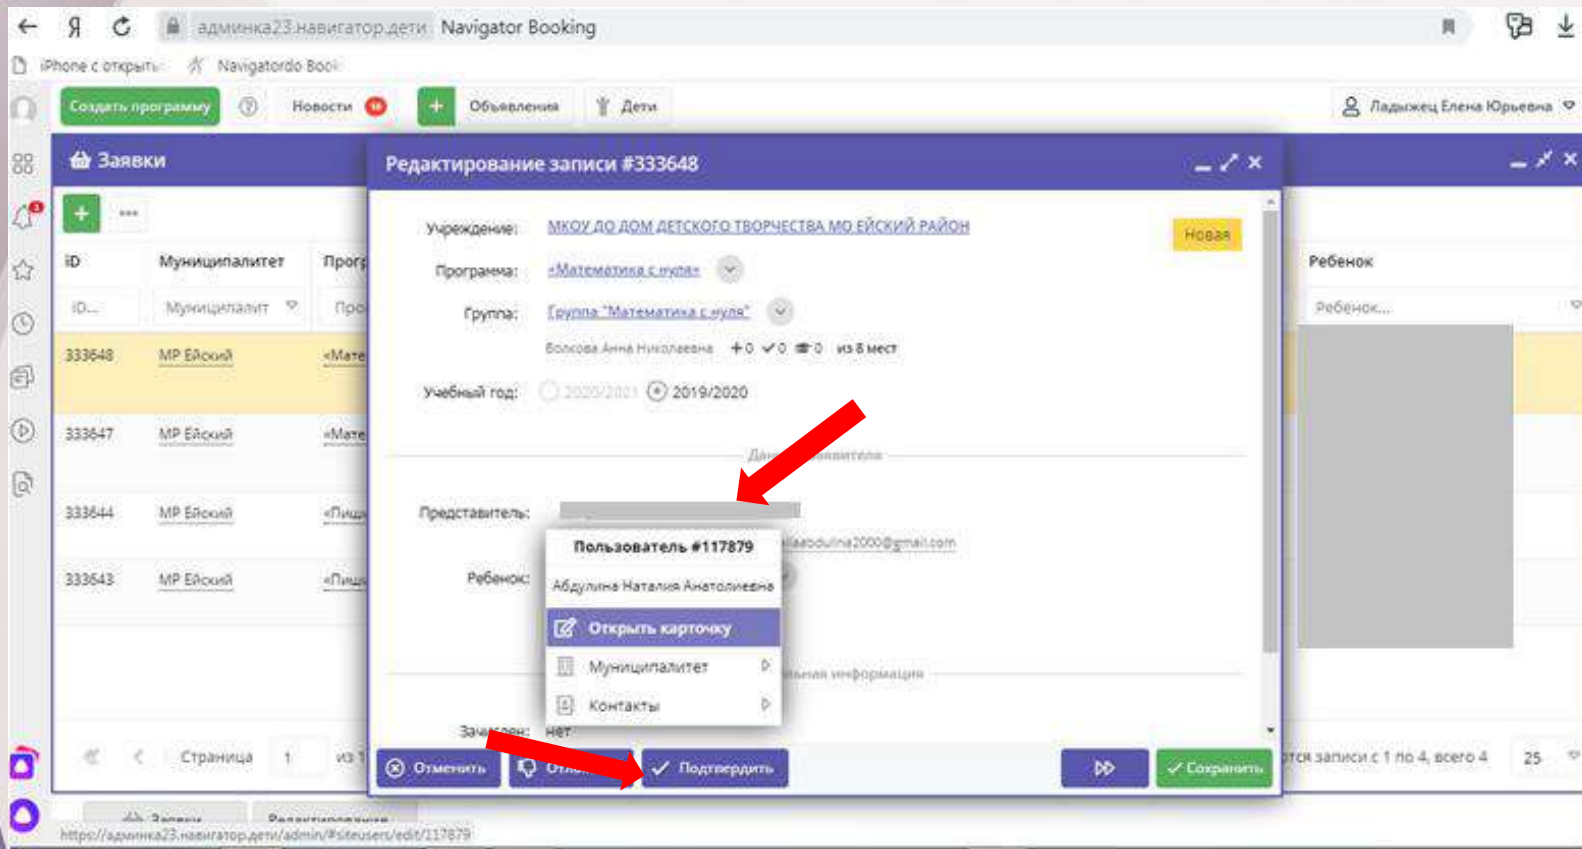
админка23.навигатор.дети Navigator Booking

iPhone с открыт Navigatordo Boo

Создать программу Новости 10 Объявления Дети

Ладыжец Елена Юрьевна

Заявки

| iD | Муниципалитет | Прогр |
|---|---|---|
| ID... | Муниципалит | Про |
| 333648 | МР Ейский | «Мате |
| 333647 | МР Ейский | «Мате |
| 333644 | МР Ейский | «Пища |
| 333643 | МР Ейский | «Пища |

Ребенок

Ребенок...

Страница 1 из 1

тся записи с 1 по 4, всего 4 25

Редактирование записи #333648

Учреждение: МКОУ ДО ДОМ ДЕТСКОГО ТВОРЧЕСТВА МО ЕЙСКИЙ РАЙОН

Новая

Программа: «Математика с нуля»

Группа: Группа "Математика с нуля"

Волкова Анна Николаевна +0 ✓0 0 из 8 мест

Учебный год: 2020/2021 2019/2020

Да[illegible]вителя

Представитель:

Пользователь #117879

Абдулина Наталия Анатолиевна

Открыть карточку

Муниципалитет

Контакты

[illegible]laabdulina2000@gmail.com

Ребенок:

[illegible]льная информация

Зачислен: нет

Отменить Отк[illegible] Подтвердить Сохранить

Заявки Редактирование

https://админка23.навигатор.дети/admin/#siteusers/edit/117879